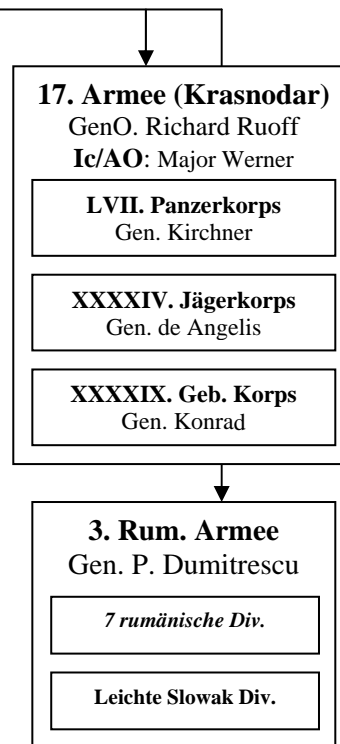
17. Armee (Krasnodar)
GenO. Richard Ruoff
Ic/AO: Major Werner

LVII. Panzerkorps
Gen. Kirchner

XXXXIV. Jägerkorps
Gen. de Angelis

XXXXIX. Geb. Korps
Gen. Konrad

3. Rum. Armee
Gen. P. Dumitrescu

7 rumänische Div.

Leichte Slowak Div.